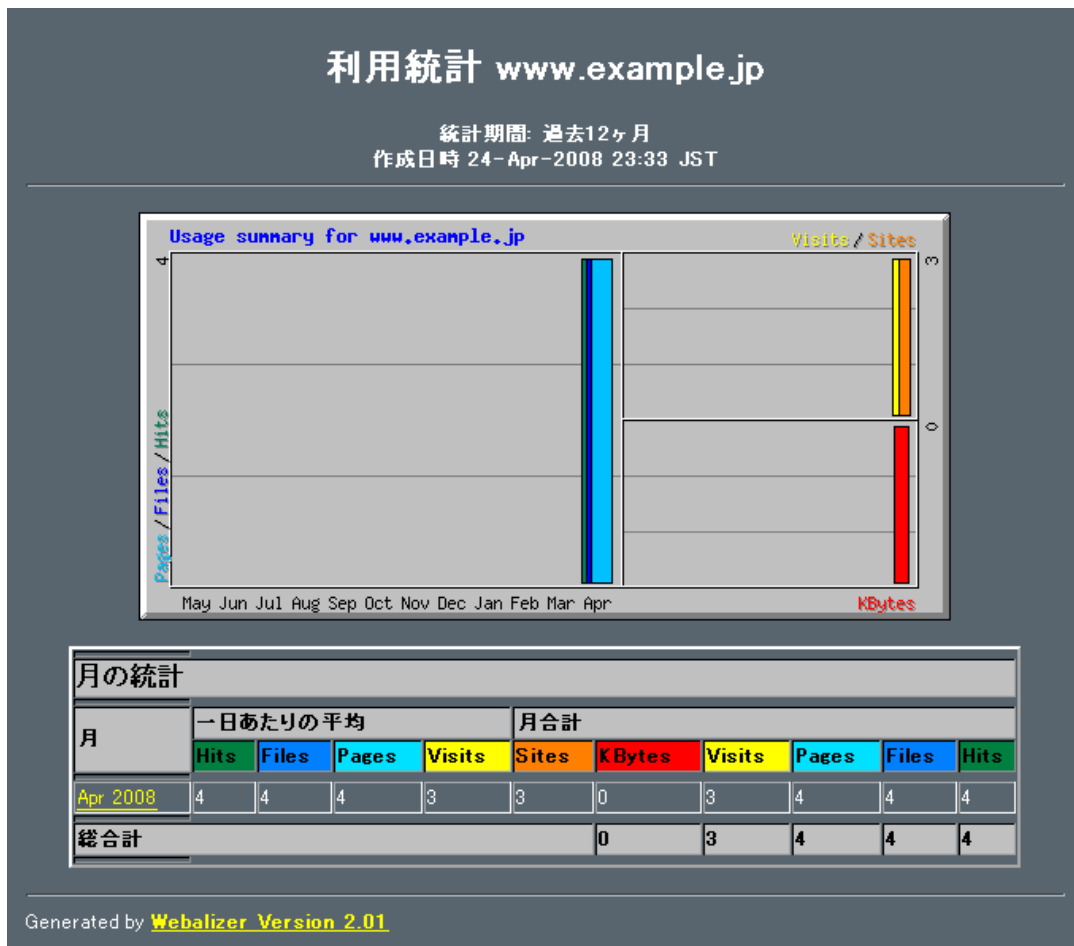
利用統計 www.example.jp

統計期間: 過去12ヶ月
作成日時 24-Apr-2008 23:33 JST

Usage summary for www.example.jp

Visits / Sites

4

3

0

Pages / Files / Hits

May Jun Jul Aug Sep Oct Nov Dec Jan Feb Mar Apr

KBytes

| 月の統計 | | | | | | | | | | |
|---|---|---|---|---|---|---|---|---|---|---|
| 月 | 一日あたりの平均 | | | | 月合計 | | | | | |
| | Hits | Files | Pages | Visits | Sites | KBytes | Visits | Pages | Files | Hits |
| Apr 2008 | 4 | 4 | 4 | 3 | 3 | 0 | 3 | 4 | 4 | 4 |
| 総合計 | | | | | | 0 | 3 | 4 | 4 | 4 |

Generated by Webalizer Version 2.01